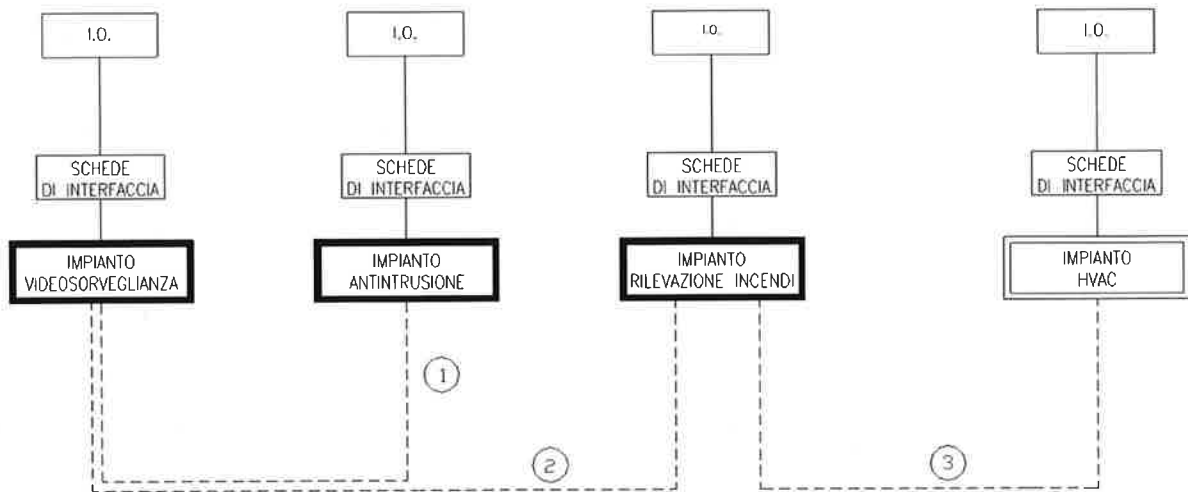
I.O.

I.O.

I.O.

I.O.

SCHEDE DI INTERFACCIA

SCHEDE DI INTERFACCIA

SCHEDE DI INTERFACCIA

SCHEDE DI INTERFACCIA

IMPIANTO VIDEOSORVEGLIANZA

IMPIANTO ANTINTRUSIONE

IMPIANTO RILEVAZIONE INCENDI

IMPIANTO HVAC

1

2

3